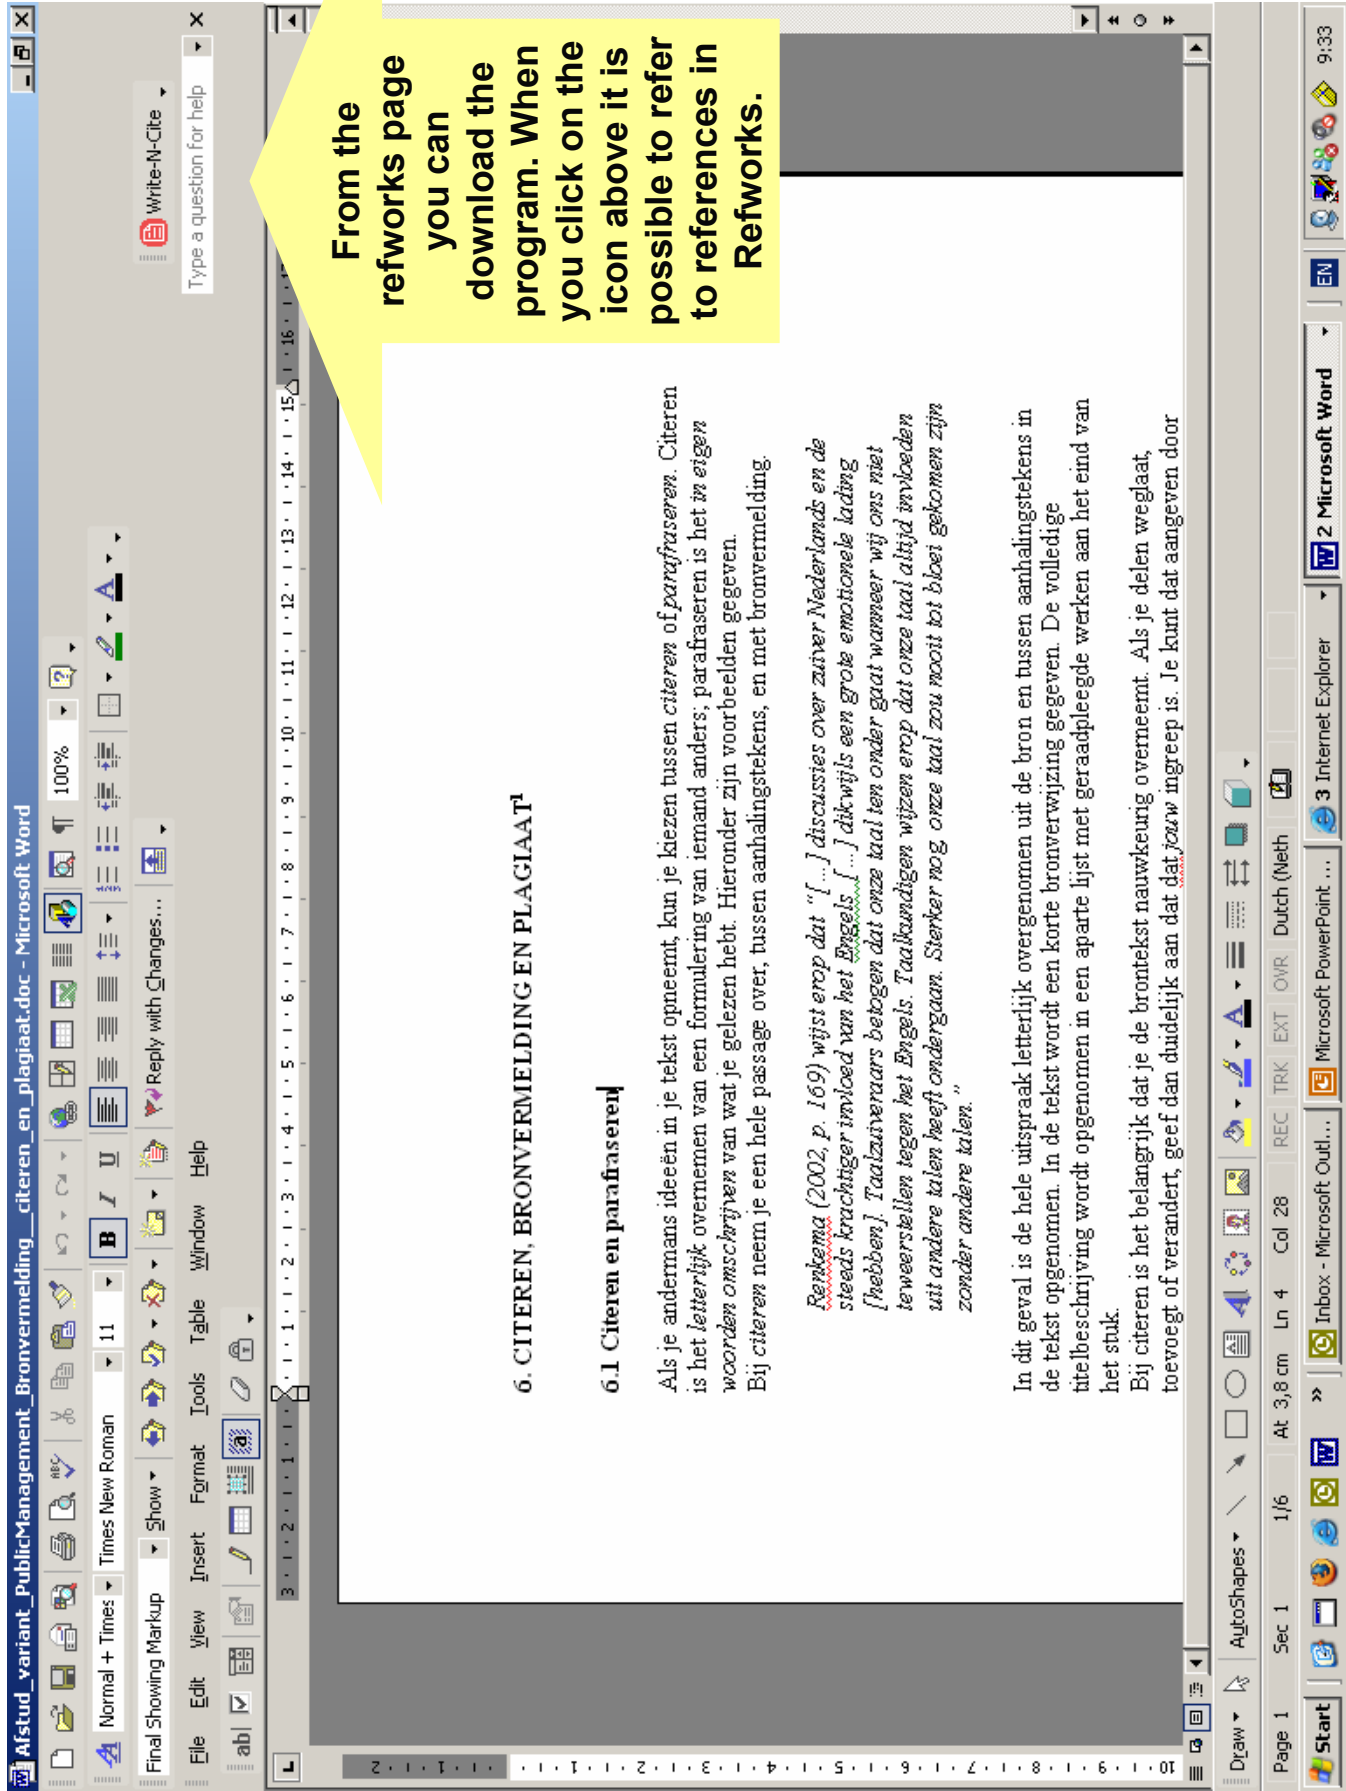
Afstud_variant_PublicManagement_Bronvermelding__citeren_en_plagiaat.doc - Microsoft Word

File Edit View Insert Format Tools Table Window Help

Write-N-Cite

Type a question for help

Normal + Times | Times New Roman | 11 | B I U | 100%

Final Showing Markup | Show | Reply with Changes...

From the refworks page you can download the program. When you click on the icon above it is possible to refer to references in Refworks.

6. CITEREN, BRONVERMELDING EN PLAGIAAT$^1$

6.1 Citeren en parafraseren

Als je andermans ideeën in je tekst opneemt, kun je kiezen tussen *citeren* of *parafraseren*. Citeren is het *letterlijk* overnemen van een formulering van iemand anders; parafraseren is het *in eigen woorden omschrijven* van wat je gelezen hebt. Hieronder zijn voorbeelden gegeven.
Bij *citeren* neem je een hele passage over, tussen aanhalingstekens, en met bronvermelding.

*Renkema (2002, p. 169) wijst erop dat "[...] discussies over zuiver Nederlands en de steeds krachtiger invloed van het Engels [...] dikwijls een grote emotionele lading [hebben]. Taalzuiveraars betogen dat onze taal ten onder gaat wanneer wij ons niet teweerstellen tegen het Engels. Taalkundigen wijzen erop dat onze taal altijd invloeden uit andere talen heeft ondergaan. Sterker nog onze taal zou nooit tot bloei gekomen zijn zonder andere talen."*

In dit geval is de hele uitspraak letterlijk overgenomen uit de bron en tussen aanhalingstekens in de tekst opgenomen. In de tekst wordt een korte bronverwijzing gegeven. De volledige titelbeschrijving wordt opgenomen in een aparte lijst met geraadpleegde werken aan het eind van het stuk.
Bij citeren is het belangrijk dat je de brontekst nauwkeurig overneemt. Als je delen weglaat, toevoegt of verandert, geef dan duidelijk aan dat *jouw* ingreep is. Je kunt dat aangeven door

Draw | AutoShapes

Page 1 | Sec 1 | 1/6 | At 3,8 cm | Ln 4 | Col 28 | REC | TRK | EXT | OVR | Dutch (Neth

Start | Inbox - Microsoft Outl... | Microsoft PowerPoint ... | 3 Internet Explorer | 2 Microsoft Word | EN | 9:33